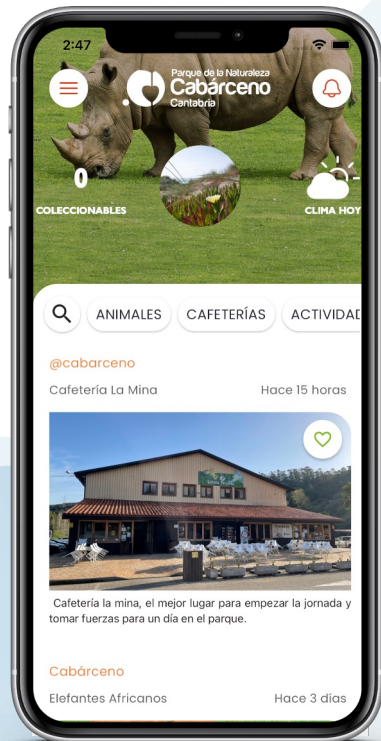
2:47

Parque de la Naturaleza
Cabárceno
Cantabria

0
COLECCIONABLES

CLIMA HOY

ANIMALES CAFETERÍAS ACTIVIDAD

@cabarceno

Cafetería La Mina Hace 15 horas

Cafetería la mina, el mejor lugar para empezar la jornada y tomar fuerzas para un día en el parque.

Cabárceno

Elefantes Africanos Hace 3 dias